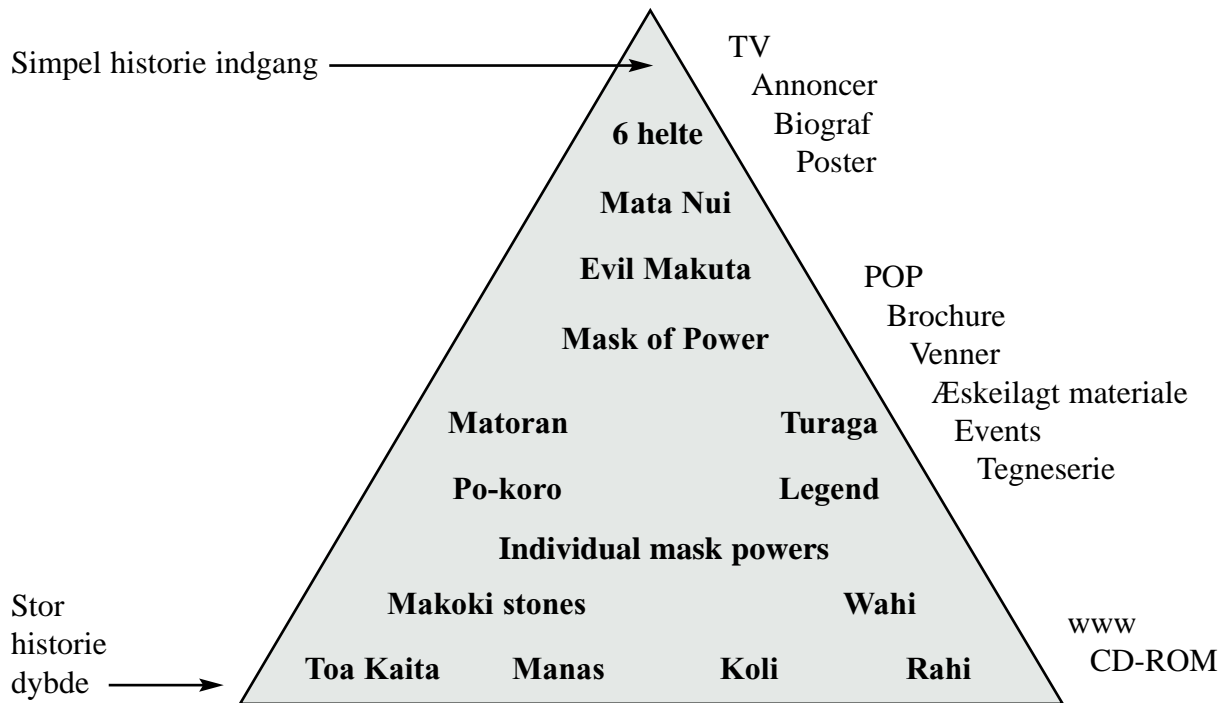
Simpel historie indgang

TV
Annoncer
Biograf
Poster

6 helte

Mata Nui

Evil Makuta

Mask of Power

POP
Brochure
Venner
Æskeilagt materiale
Events
Tegneserie

Matoran

Turaga

Po-koro

Legend

Individual mask powers

Makoki stones

Wahi

Stor historie dybde

Toa Kaita

Manas

Koli

Rahi

www
CD-ROM